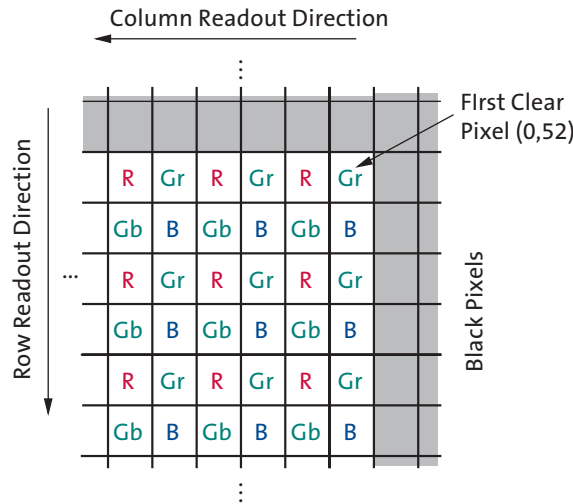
Column Readout Direction

FIrst Clear Pixel (0,52)

Row Readout Direction

| R | Gr | R | Gr | R | Gr |
|---|---|---|---|---|---|
| Gb | B | Gb | B | Gb | B |
| R | Gr | R | Gr | R | Gr |
| Gb | B | Gb | B | Gb | B |
| R | Gr | R | Gr | R | Gr |
| Gb | B | Gb | B | Gb | B |

Black Pixels